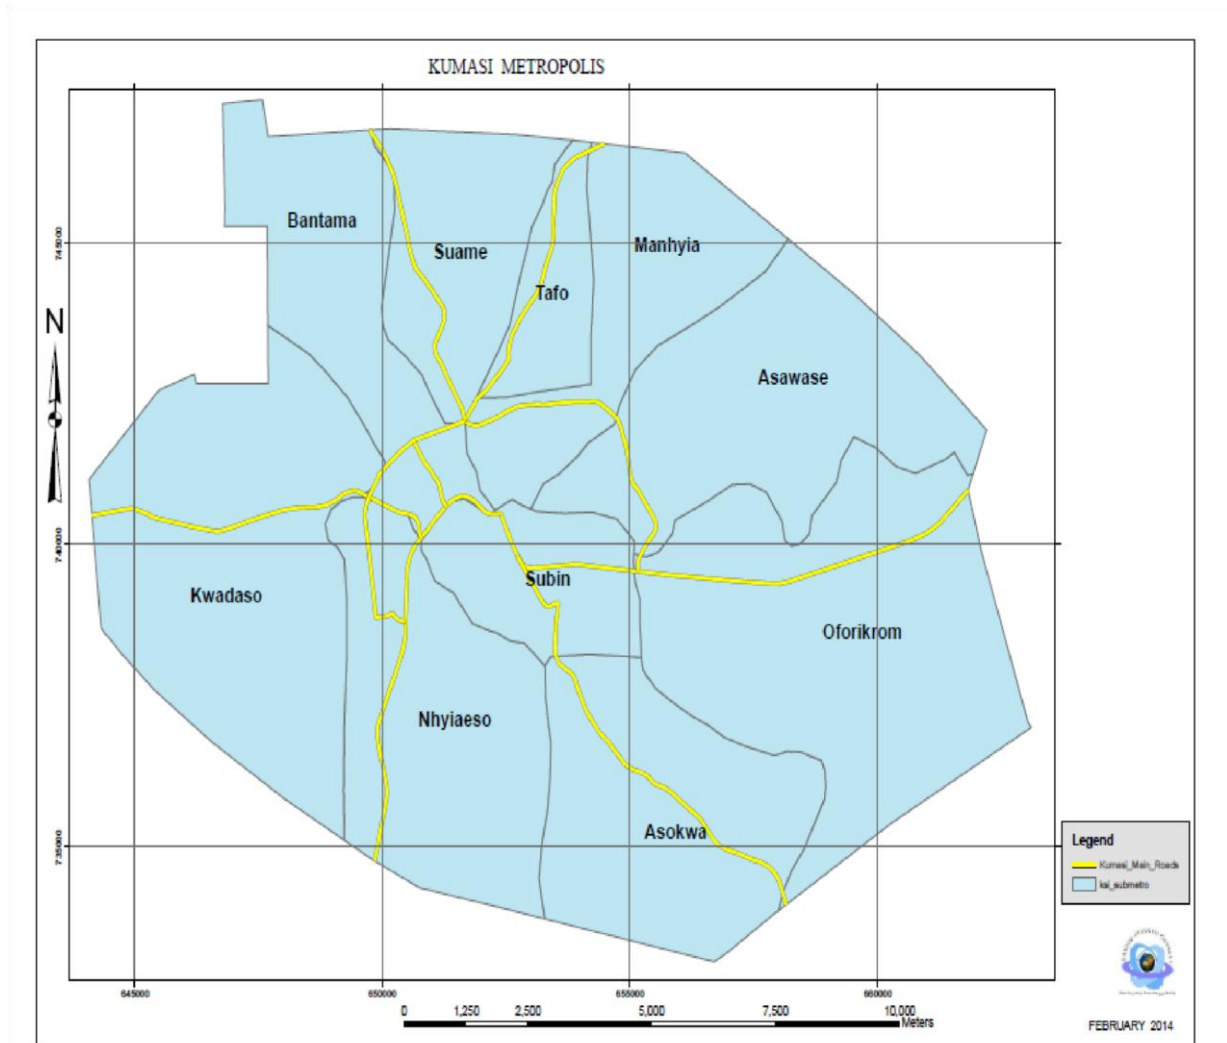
KUMASI METROPOLIS

745000

740000

735000

N

Bantama

Suame

Manhyia

Tafo

Asawase

Kwadaso

Subin

Oforikrom

Nhyiaeso

Asokwa

Legend

Kumasi_Main_Roads

ksi_submetro

645000

650000

655000

660000

0 1,250 2,500 5,000 7,500 10,000 Meters

FEBRUARY 2014